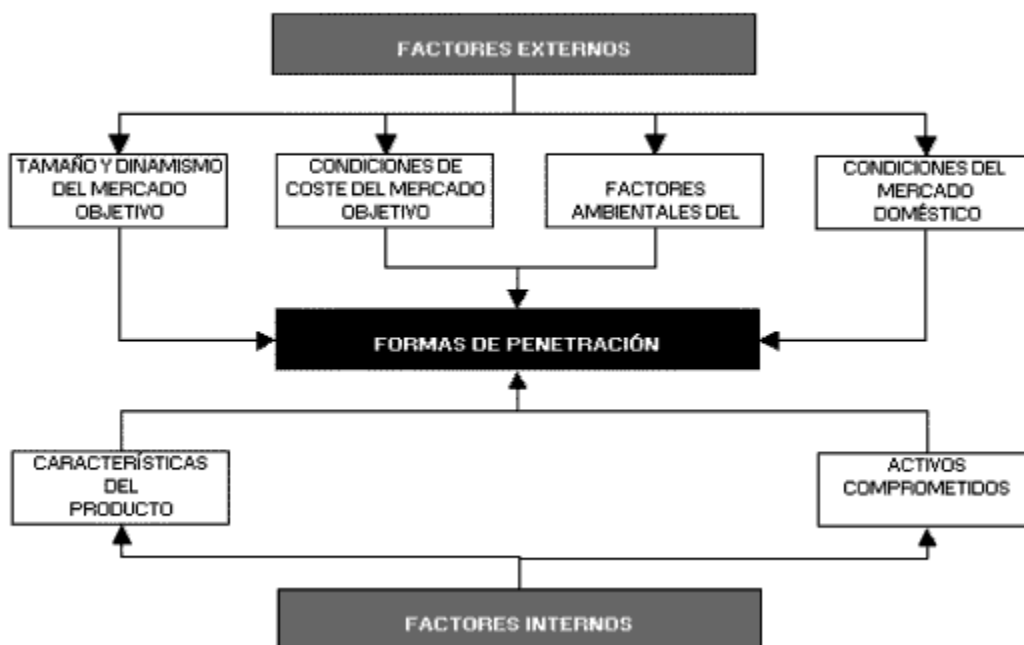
FACTORES EXTERNOS

TAMAÑO Y DINAMISMO DEL MERCADO OBJETIVO

CONDICIONES DE COSTE DEL MERCADO OBJETIVO

FACTORES AMBIENTALES DEL

CONDICIONES DEL MERCADO DOMÉSTICO

FORMAS DE PENETRACIÓN

CARACTERÍSTICAS DEL PRODUCTO

ACTIVOS COMPROMETIDOS

FACTORES INTERNOS